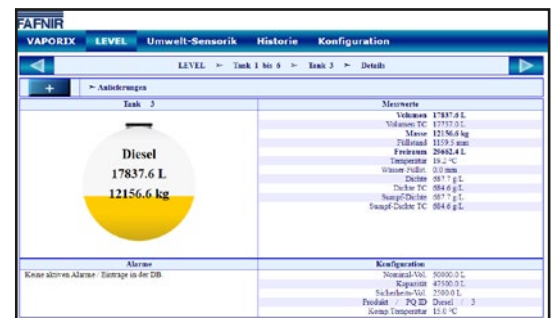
FAFNIR

VAPORIX LEVEL Umwelt-Sensorik Historie Konfiguration

LEVEL ► Tank 1 bis 6 ► Tank 3 ► Details

+ ► Anlieferungen

| Tank 3 | Messwerte |
|---|---|
| Diesel 17837.6 L 12156.6 kg | Volumen 17837.6 L |
| | Volumen TC 17757.0 L |
| | Masse 12156.6 kg |
| | Füllstand 1159.5 mm |
| | Freiraum 29662.4 L |
| | Temperatur 19.2 °C |
| | Wasser Füllst. 0.0 mm |
| | Dichte 687.7 g/L |
| | Dichte TC 684.6 g/L |
| | Sumpf-Dichte 687.7 g/L |
| | Sumpf-Dichte TC 684.6 g/L |

| Alarme | Konfiguration |
|---|---|
| Keine aktiven Alarme / Einträge in der DB. | Nominal-Vol. 50000.0 L |
| | Kapazität 47500.0 L |
| | Sicherheits-Vol. 2500.0 L |
| | Produkt / PQ ID Diesel / 3 |
| | Komp.Temperatur 15.0 °C |